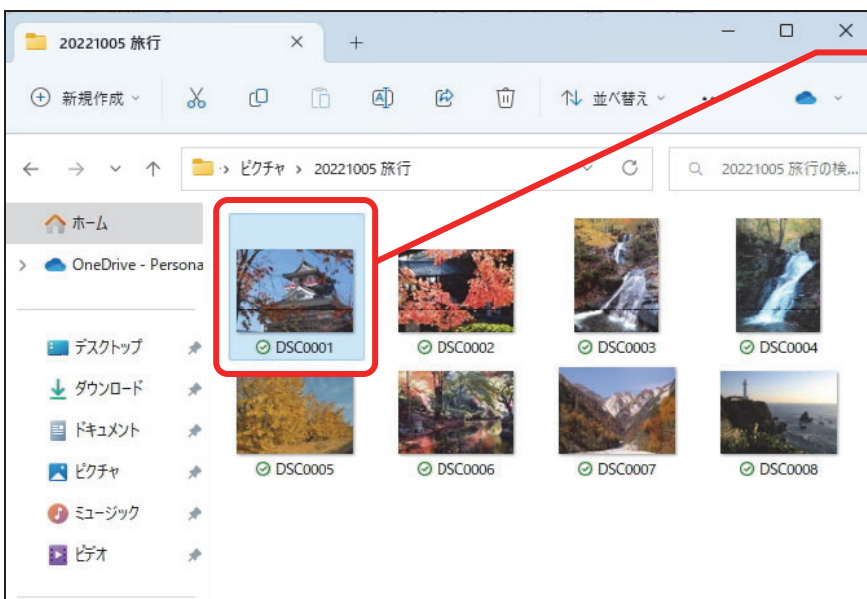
20221005 旅行

新規作成

並べ替え

ピクチャ > 20221005 旅行

20221005 旅行の検...

ホーム

OneDrive - Persona

デスクトップ

ダウンロード

ドキュメント

ピクチャ

ミュージック

ビデオ

DSC0001

DSC0002

DSC0003

DSC0004

DSC0005

DSC0006

DSC0007

DSC0008